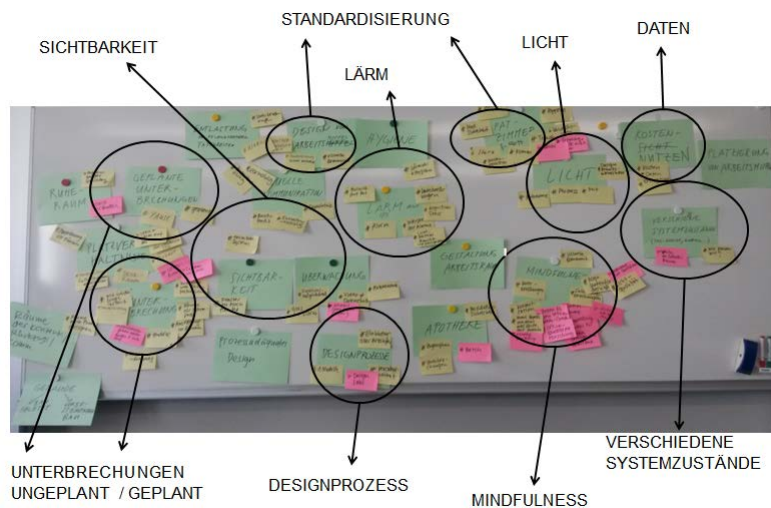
STANDARDISIERUNG

SICHTBARKEIT

LICHT

DATEN

LÄRM

RUHERAUM

GEPLANTE UNTERBRECHUNGEN

DESIGN ARBEITSPLATZ

LÄRM

RAT-ZIMMER

LICHT

KOSTEN-EFFEKTIVITÄTEN

SICHTBARKEIT

ÜBERWACHUNG

GESTALTUNG ARBEITSRAUM

MINDFULNESS

VERSCHIEDENE SYSTEMZUSTÄNDE

UNTERBRECHUNG

DESIGNPROZESS

APOTHEKE

UNTERBRECHUNGEN UNGEPLANT / GEPLANT

DESIGNPROZESS

MINDFULNESS

VERSCHIEDENE SYSTEMZUSTÄNDE